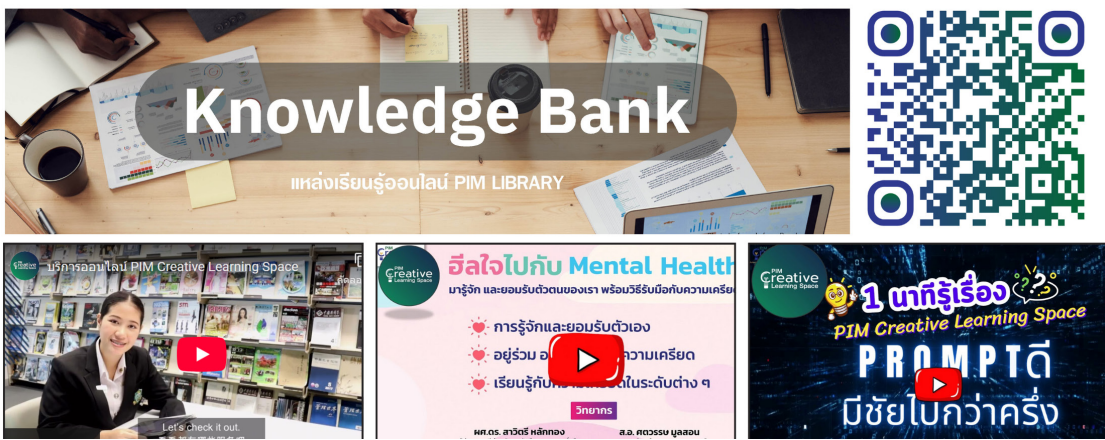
Knowledge Bank

แหล่งเรียนรู้ออนไลน์ PIM LIBRARY

PIM Creative Learning Space

บริการออนไลน์ PIM Creative Learning Space

Let's check it out.

PIM Creative Learning Space

ฮีลใจไปกับ Mental Health

มารู้จัก และยอมรับตัวตนของเรา พร้อมวิธีรับมือกับความเครียด

การรู้จักและยอมรับตัวเอง

อยู่ร่วม อ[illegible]ความเครียด

เรียนรู้กับ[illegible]ในระดับต่าง ๆ

วิทยากร

ผศ.ดร. สาวิตรี หลักทอง

ส.อ. ศตวรรษ มูลสอน

PIM Creative Learning Space

1 นาทีรู้เรื่อง

PIM Creative Learning Space

PROMPTดี

มีชัยไปกว่าครึ่ง